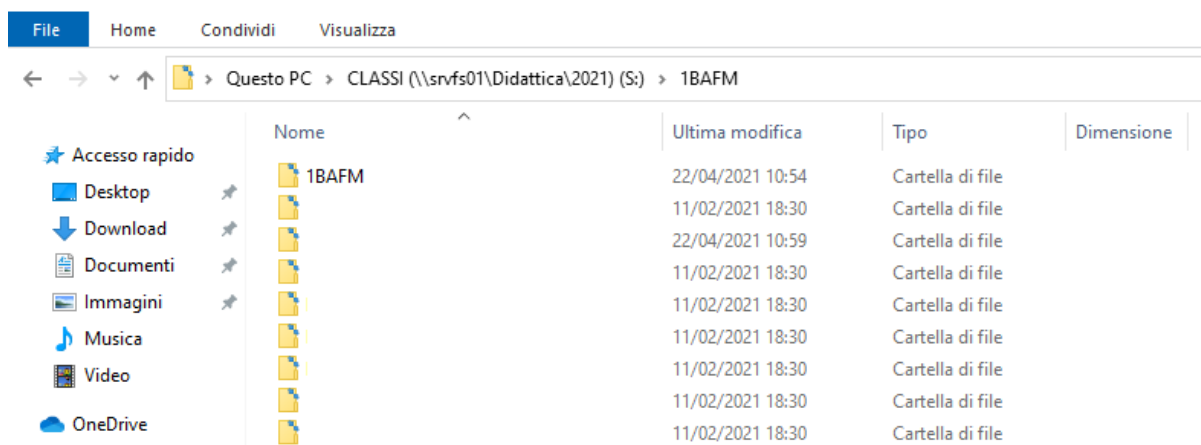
File Home Condividi Visualizza

Questo PC > CLASSI (\\srvfs01\Didattica\2021) (S:) > 1BAFM

Accesso rapido
Desktop
Download
Documenti
Immagini
Musica
Video
OneDrive

| Nome | Ultima modifica | Tipo | Dimensione |
|---|---|---|---|
| 1BAFM | 22/04/2021 10:54 | Cartella di file | |
| | 11/02/2021 18:30 | Cartella di file | |
| | 22/04/2021 10:59 | Cartella di file | |
| | 11/02/2021 18:30 | Cartella di file | |
| | 11/02/2021 18:30 | Cartella di file | |
| | 11/02/2021 18:30 | Cartella di file | |
| | 11/02/2021 18:30 | Cartella di file | |
| | 11/02/2021 18:30 | Cartella di file | |
| | 11/02/2021 18:30 | Cartella di file | |